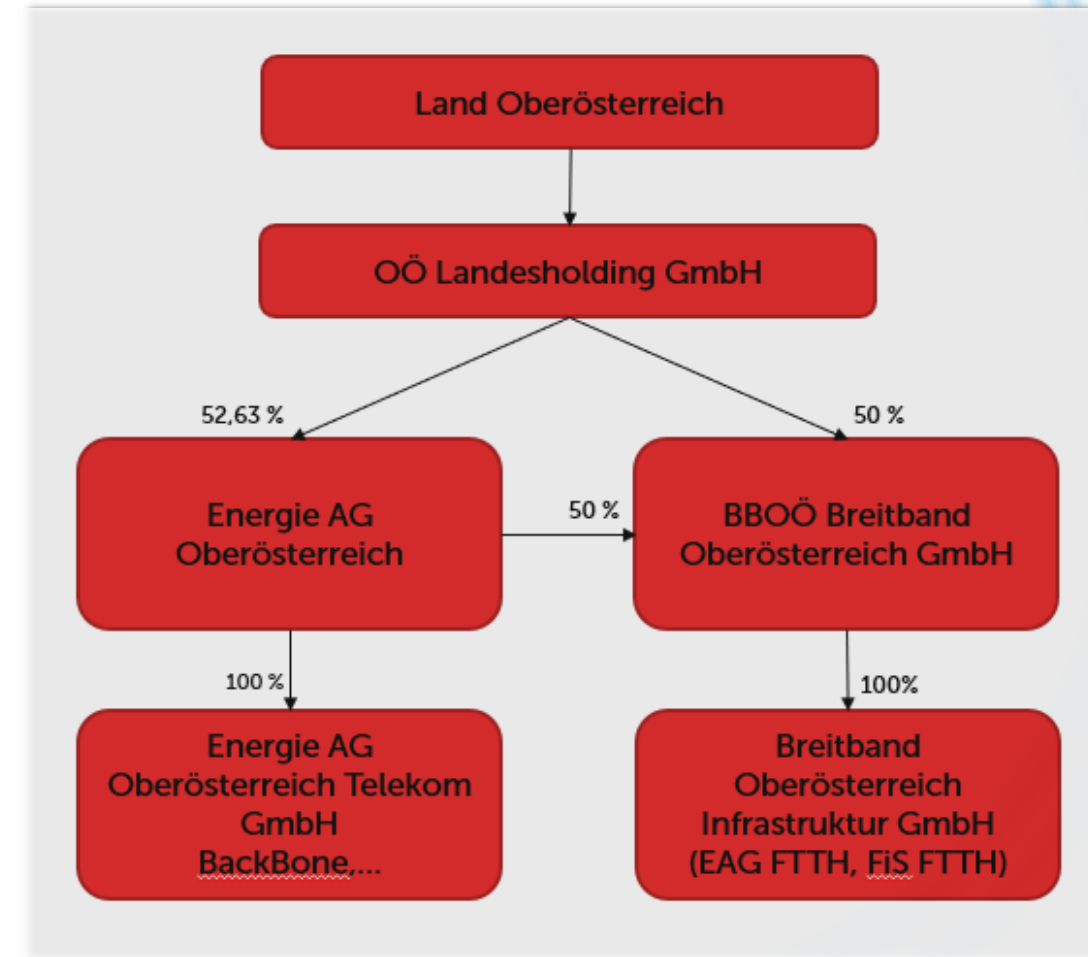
Land Oberösterreich

OÖ Landesholding GmbH

52,63 %

50 %

Energie AG Oberösterreich

50 %

BBOÖ Breitband Oberösterreich GmbH

100 %

100%

Energie AG Oberösterreich Telekom GmbH BackBone,...

Breitband Oberösterreich Infrastruktur GmbH (EAG FTTH, FiS FTTH)